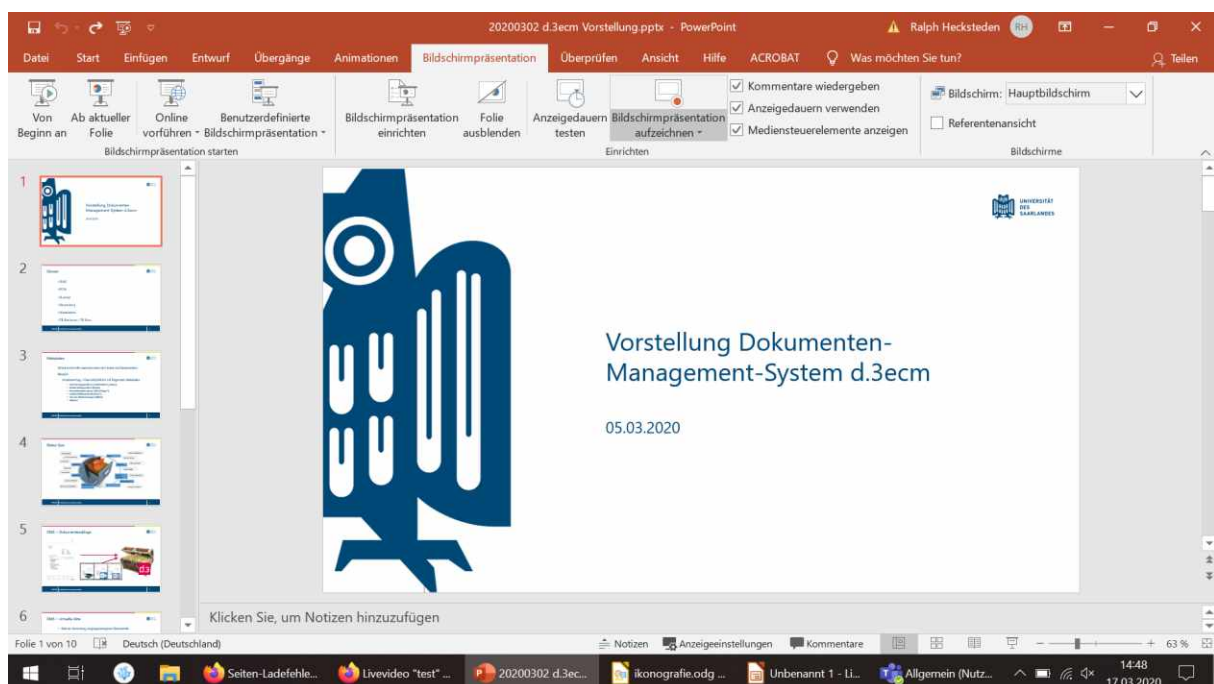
20200302 d.3ecm Vorstellung.pptx - PowerPoint
Ralph Hecksteden RH

Datei Start Einfügen Entwurf Übergänge Animationen Bildschirmpräsentation Überprüfen Ansicht Hilfe ACROBAT Was möchten Sie tun? Teilen

Von Beginn an
Ab aktueller Folie
Online vorführen
Benutzerdefinierte Bildschirmpräsentation
Bildschirmpräsentation starten
Bildschirmpräsentation einrichten
Folie ausblenden
Anzeigedauern testen
Bildschirmpräsentation aufzeichnen
Kommentare wiedergeben
Anzeigedauern verwenden
Mediensteuerelemente anzeigen
Einrichten
Bildschirm: Hauptbildschirm
Referentenansicht
Bildschirme

1
2
3
4
5
6

UNIVERSITÄT DES SAARLANDES

Vorstellung Dokumenten-Management-System d.3ecm

05.03.2020

Klicken Sie, um Notizen hinzuzufügen

Folie 1 von 10 Deutsch (Deutschland) Notizen Anzeigeeinstellungen Kommentare 63 %

Seiten-Ladefehle... Livevideo "test" ... 20200302 d.3ec... ikonografie.odg ... Unbenannt 1 - Li... Allgemein (Nutz... 14:48 17.03.2020